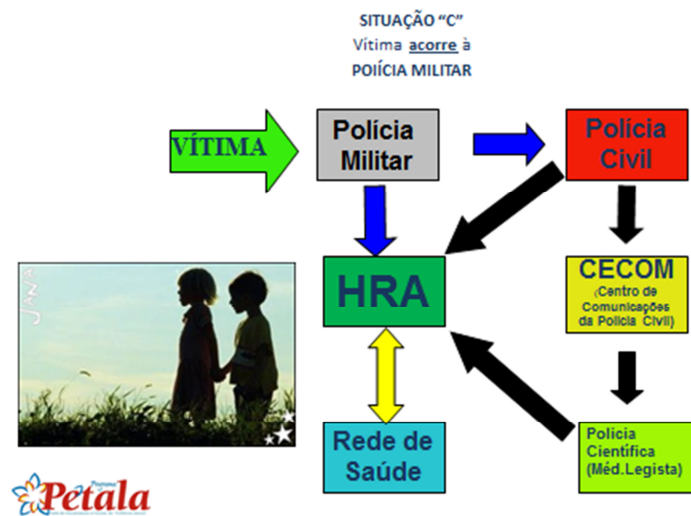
SITUAÇÃO "C"
Vítima acorre à
POIÍCIA MILITAR

VÍTIMA

Polícia Militar

Polícia Civil

HRA

CECOM
(Centro de Comunicações da Polícia Civil)

Rede de Saúde

Polícia Científica (Méd.Legista)

JANA

Petala